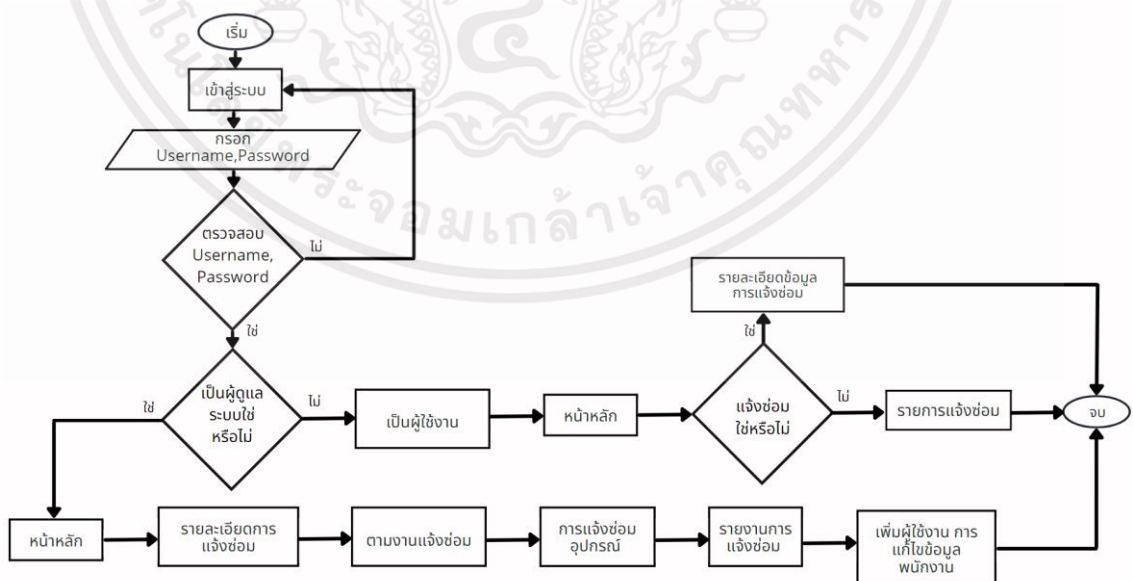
เริ่ม

เข้าสู่ระบบ

กรอก Username,Password

ตรวจสอบ Username, Password

ไม่

ใช่

เป็นผู้ดูแลระบบใช่หรือไม่

ใช่

ไม่

เป็นผู้ใช้งาน

หน้าหลัก

แจ้งซ่อมใช่หรือไม่

ใช่

รายละเอียดข้อมูลการแจ้งซ่อม

ไม่

รายการแจ้งซ่อม

จบ

หน้าหลัก

รายละเอียดการแจ้งซ่อม

ตามงานแจ้งซ่อม

การแจ้งซ่อมอุปกรณ์

รายงานการแจ้งซ่อม

เพิ่มผู้ใช้งาน การแก้ไขข้อมูลพนักงาน